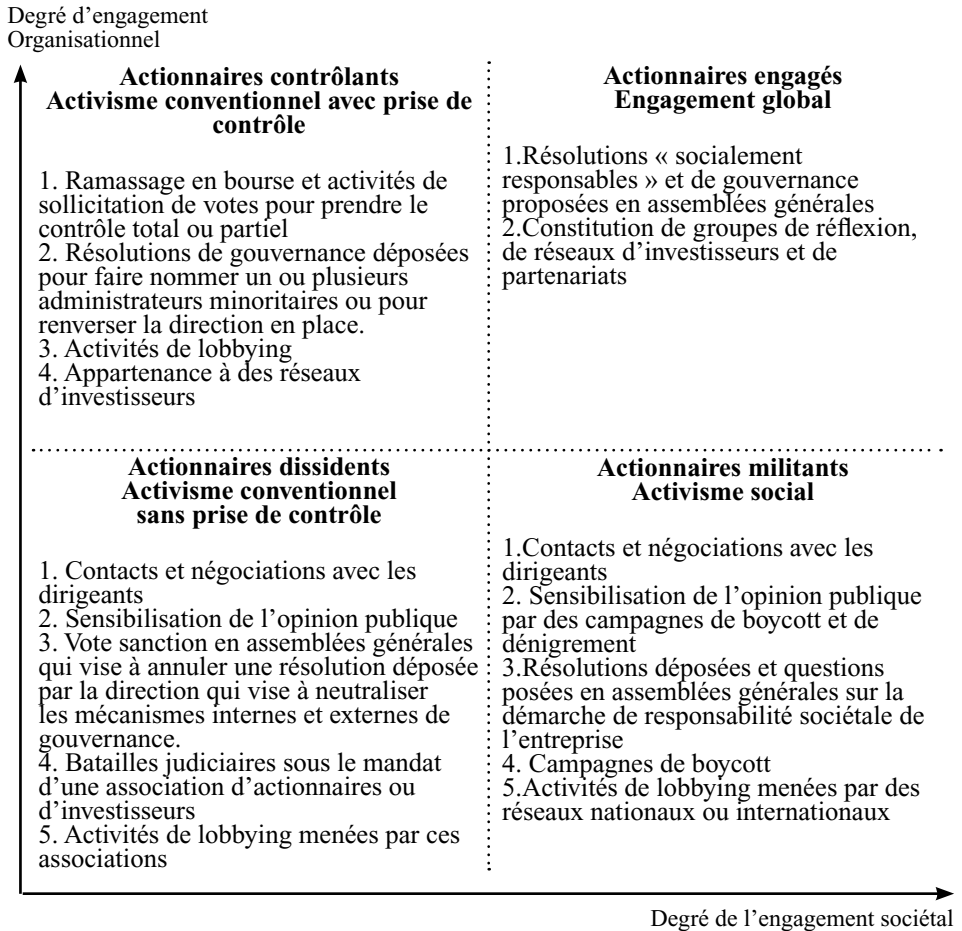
Degré d'engagement
Organisationnel

Actionnaires contrôlants
Activisme conventionnel avec prise de contrôle

1. Ramassage en bourse et activités de sollicitation de votes pour prendre le contrôle total ou partiel
2. Résolutions de gouvernance déposées pour faire nommer un ou plusieurs administrateurs minoritaires ou pour renverser la direction en place.
3. Activités de lobbying
4. Appartenance à des réseaux d'investisseurs

Actionnaires engagés
Engagement global

1.Résolutions « socialement responsables » et de gouvernance proposées en assemblées générales
2.Constitution de groupes de réflexion, de réseaux d'investisseurs et de partenariats

Actionnaires dissidents
Activisme conventionnel
sans prise de contrôle

1. Contacts et négociations avec les dirigeants
2. Sensibilisation de l'opinion publique
3. Vote sanction en assemblées générales qui vise à annuler une résolution déposée par la direction qui vise à neutraliser les mécanismes internes et externes de gouvernance.
4. Batailles judiciaires sous le mandat d'une association d'actionnaires ou d'investisseurs
5. Activités de lobbying menées par ces associations

Actionnaires militants
Activisme social

1.Contacts et négociations avec les dirigeants
2. Sensibilisation de l'opinion publique par des campagnes de boycott et de dénigrement
3.Résolutions déposées et questions posées en assemblées générales sur la démarche de responsabilité sociétale de l'entreprise
4. Campagnes de boycott
5.Activités de lobbying menées par des réseaux nationaux ou internationaux

Degré de l'engagement sociétal